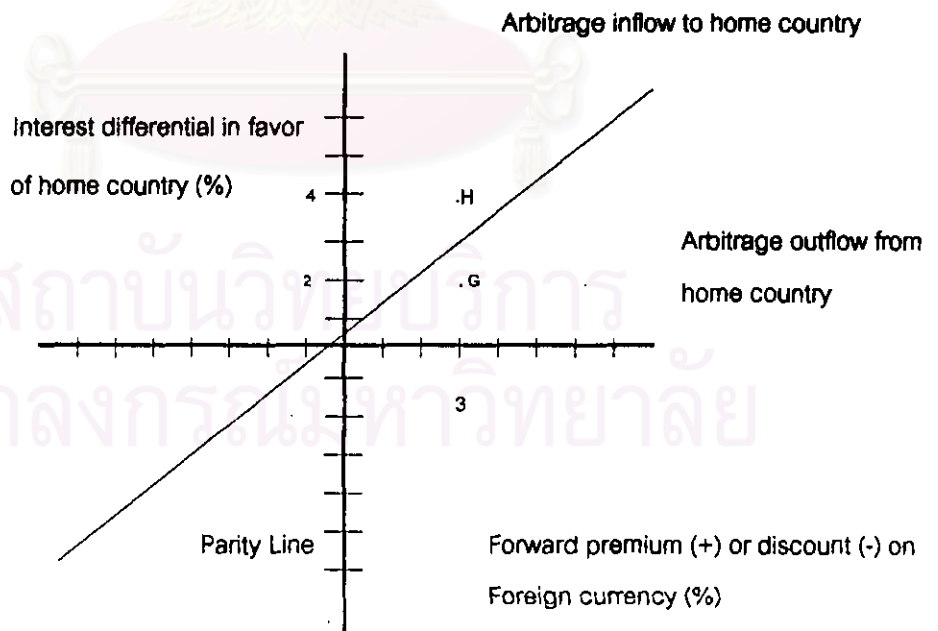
Arbitrage inflow to home country

Interest differential in favor of home country (%)

4

.H

Arbitrage outflow from home country

2

. G

3

Parity Line

Forward premium (+) or discount (-) on Foreign currency (%)

สถาบันวิทยบริการ
จุฬาลงกรณ์มหาวิทยาลัย